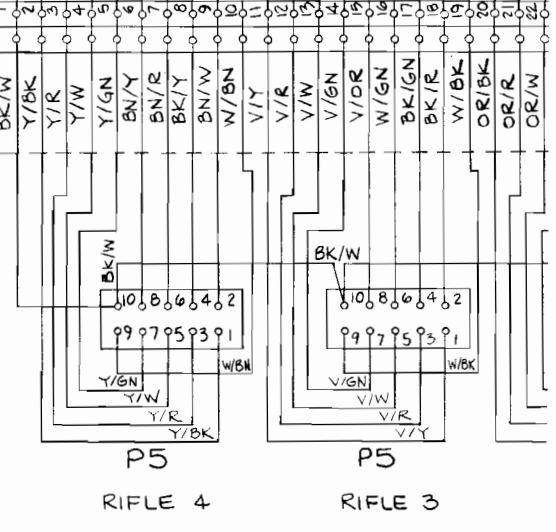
2 3 4 5 6 7 8 9 10 11 12 13 14 15 16 17 18 19 20 21 22

BK/W Y/BK Y/R Y/W Y/GN BN/Y BN/R BK/Y BN/W W/BN V/Y V/R V/W V/GN V/OR W/GN BK/GN BK/R W/BK OR/BK OR/R OR/W

BK/W
10 8 6 4 2
9 7 5 3 1
W/BN
Y/GN
Y/W
Y/R
Y/BK
P5
RIFLE 4

BK/W
10 8 6 4 2
9 7 5 3 1
W/BK
V/GN
V/W
V/R
V/Y
P5
RIFLE 3